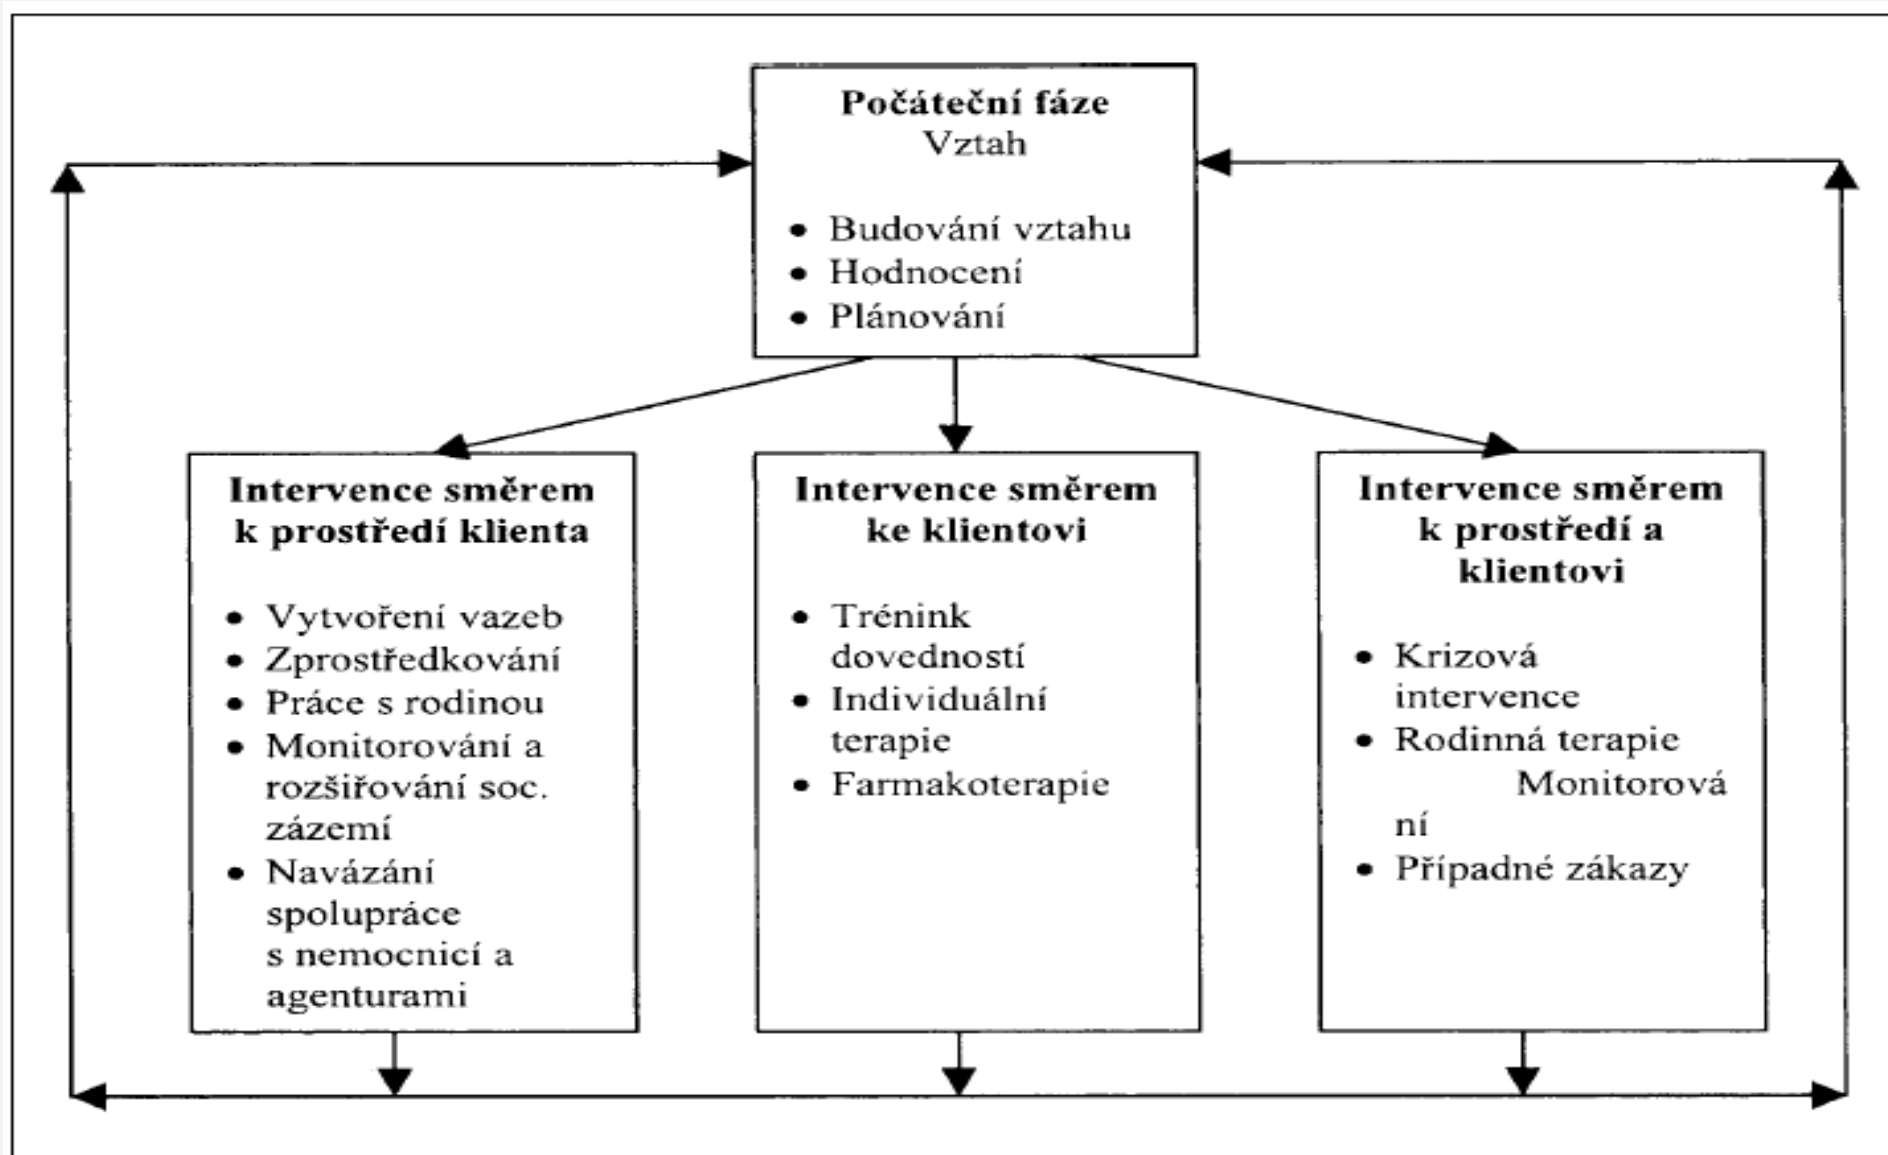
**Počáteční fáze**
Vztah

- Budování vztahu
- Hodnocení
- Plánování

**Intervence směrem k prostředí klienta**

- Vytvoření vazeb
- Zprostředkování
- Práce s rodinou
- Monitorování a rozšiřování soc. zázemí
- Navázání spolupráce s nemocnicí a agenturami

**Intervence směrem ke klientovi**

- Trénink dovedností
- Individuální terapie
- Farmakoterapie

**Intervence směrem k prostředí a klientovi**

- Krizová intervence
- Rodinná terapie Monitorová ní
- Případné zákazy